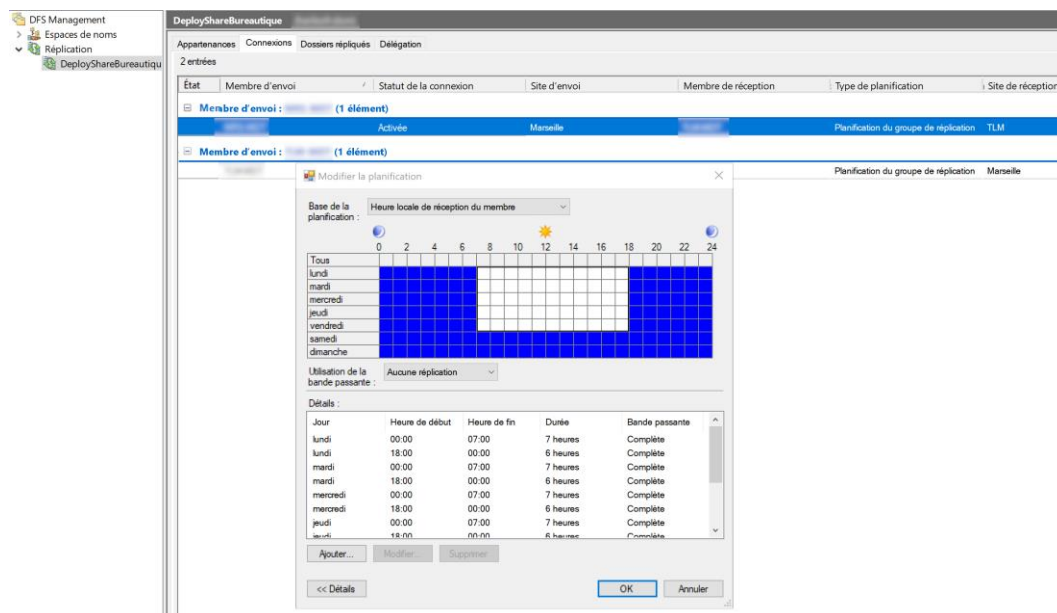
DFS Management
Espaces de noms
Réplication
DeployShareBureautiqu

DeployShareBureautique

Appartenances Connexions Dossiers répliqués Délégation

2 entrées

| État | Membre d'envoi | Statut de la connexion | Site d'envoi | Membre de réception | Type de planification | Site de réception |
|---|---|---|---|---|---|---|
| Membre d'envoi : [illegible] (1 élément) | | | | | | |
| | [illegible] | Activée | Marseille | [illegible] | Planification du groupe de réplication | TLM |
| Membre d'envoi : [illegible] (1 élément) | | | | | | |
| | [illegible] | | | | Planification du groupe de réplication | Marseille |

Modifier la planification

Base de la planification : Heure locale de réception du membre

0 2 4 6 8 10 12 14 16 18 20 22 24

Tous
lundi
mardi
mercredi
jeudi
vendredi
samedi
dimanche

Utilisation de la bande passante : Aucune réplication

Détails :

| Jour | Heure de début | Heure de fin | Durée | Bande passante |
|---|---|---|---|---|
| lundi | 00:00 | 07:00 | 7 heures | Complète |
| lundi | 18:00 | 00:00 | 6 heures | Complète |
| mardi | 00:00 | 07:00 | 7 heures | Complète |
| mardi | 18:00 | 00:00 | 6 heures | Complète |
| mercredi | 00:00 | 07:00 | 7 heures | Complète |
| mercredi | 18:00 | 00:00 | 6 heures | Complète |
| jeudi | 00:00 | 07:00 | 7 heures | Complète |
| jeudi | 18:00 | 00:00 | 6 heures | Complète |

Ajouter... Modifier... Supprimer

<< Détails OK Annuler